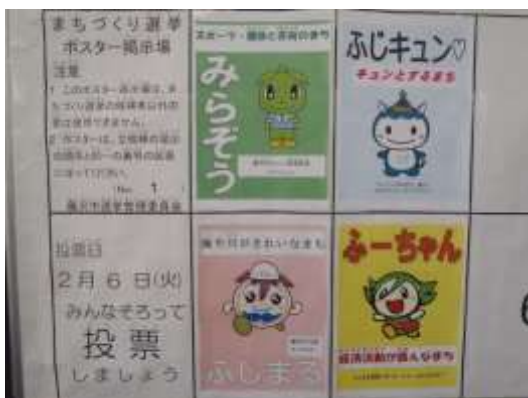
まちづくり選挙
ポスター掲示場
注意
1 このポスター掲示場は、まちづくり選挙の候補者以外の者は使用できません。
2 ポスターは、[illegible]
No. 1
藤沢市選挙管理委員会

スポーツ・健康と芸術のまち
みらぞう

ふじキュン♡
キュンとするまち

投票日
2月6日(火)
みんなそろって
投票
しましょう

海も川もきれいなまち
ふじまる

ふーちゃん
経済活動が盛んなまち